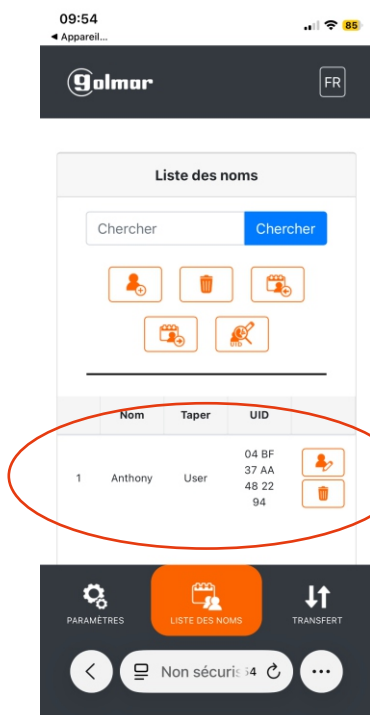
09:54
◀ Appareil...
85

golmar

FR

Liste des noms

Chercher
Chercher

| | Nom | Taper | UID |
|---|---|---|---|
| 1 | Anthony | User | 04 BF 37 AA 48 22 94 |

PARAMÈTRES
LISTE DES NOMS
TRANSFERT

Non sécuris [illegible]4